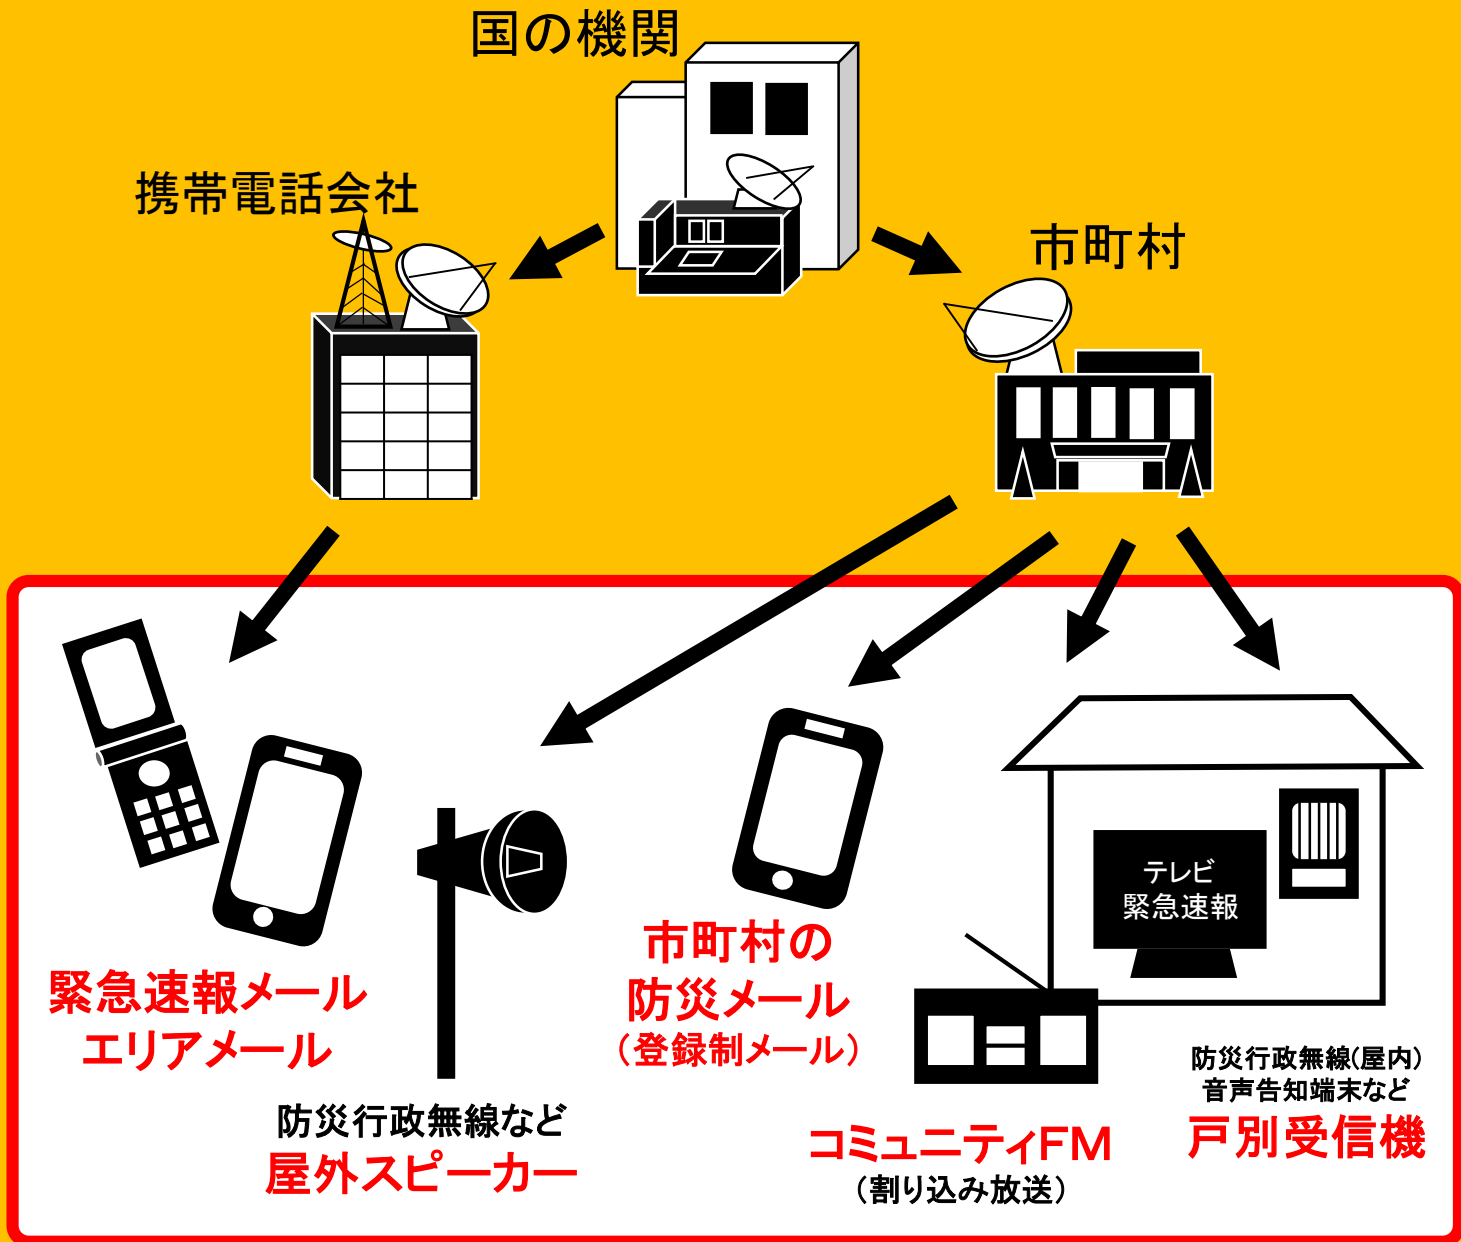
国の機関

携帯電話会社

市町村

テレビ
緊急速報

緊急速報メール
エリアメール

市町村の
防災メール
（登録制メール）

防災行政無線など
屋外スピーカー

コミュニティFM
（割り込み放送）

防災行政無線(屋内)
音声告知端末など
戸別受信機